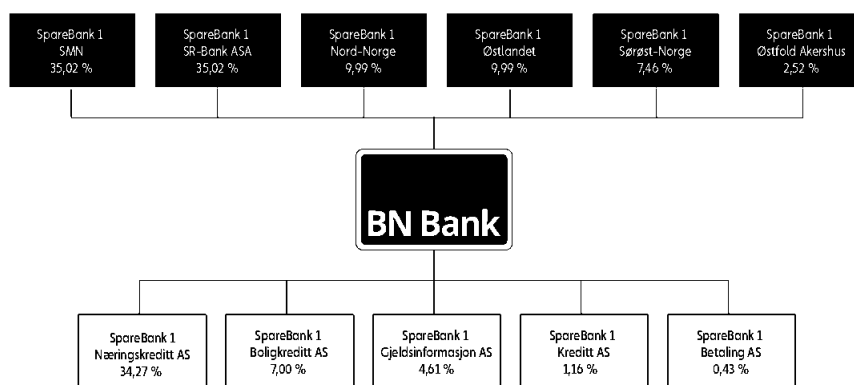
SpareBank 1
SMN
35,02 %

SpareBank 1
SR-Bank ASA
35,02 %

SpareBank 1
Nord-Norge
9,99 %

SpareBank 1
Østlandet
9,99 %

SpareBank 1
Sørøst-Norge
7,46 %

SpareBank 1
Østfold Akershus
2,52 %

BN Bank

SpareBank 1
Næringskreditt AS
34,27 %

SpareBank 1
Boligkreditt AS
7,00 %

SpareBank 1
Gjeldsinformasjon AS
4,61 %

SpareBank 1
Kreditt AS
1,16 %

SpareBank 1
Betaling AS
0,43 %